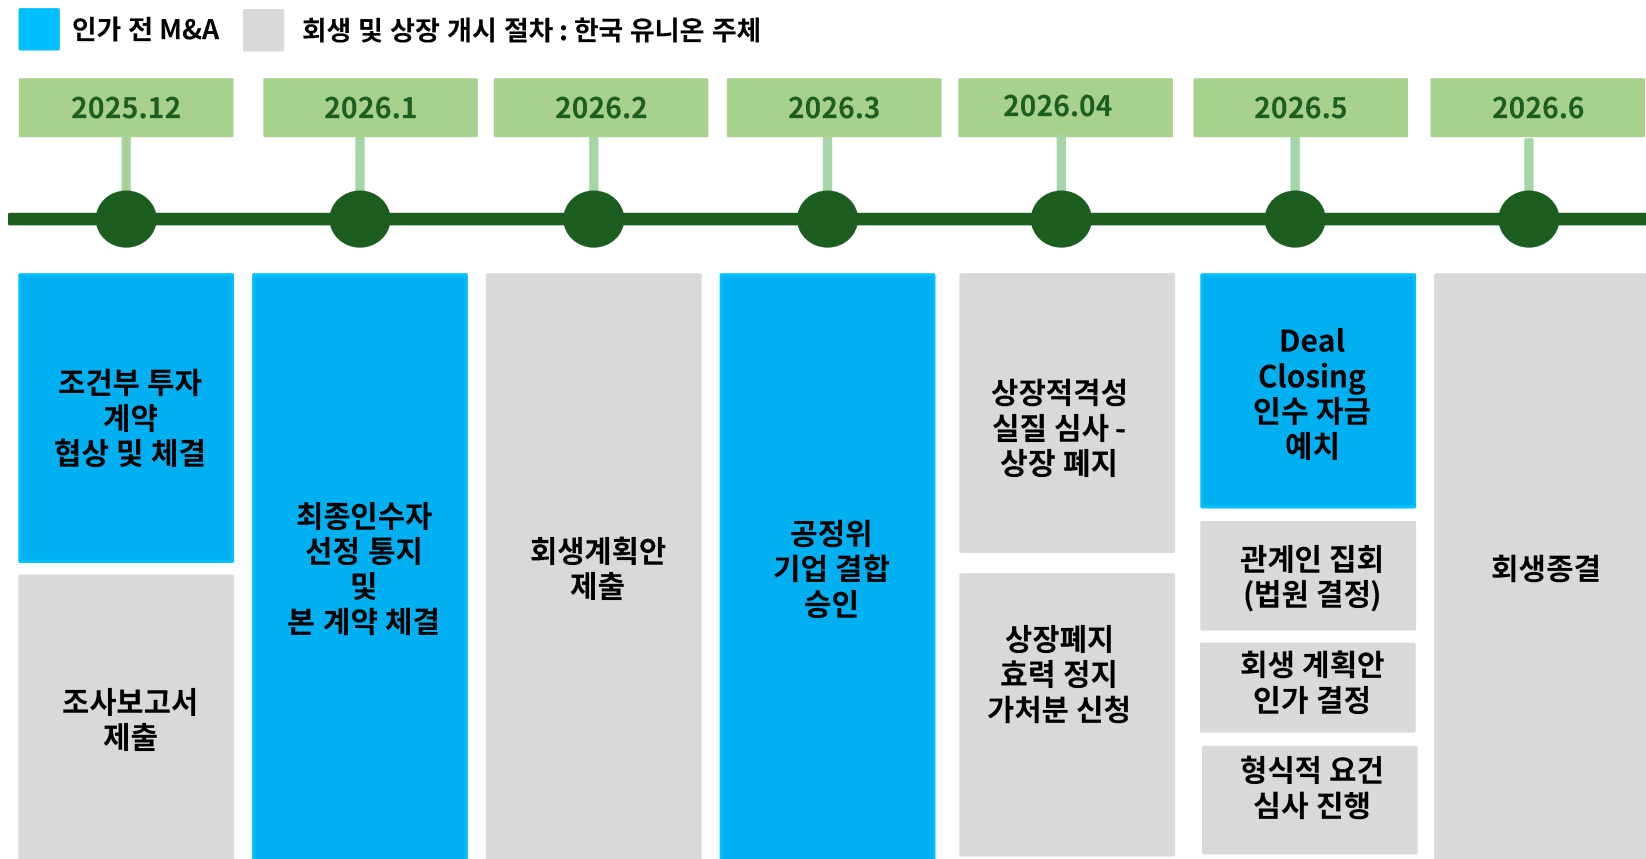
인가 전 M&A
회생 및 상장 개시 절차 : 한국 유니온 주체

2025.12
2026.1
2026.2
2026.3
2026.04
2026.5
2026.6

조건부 투자 계약 협상 및 체결

조사보고서 제출

최종인수자 선정 통지 및 본 계약 체결

회생계획안 제출

공정위 기업 결합 승인

상장적격성 실질 심사 - 상장 폐지

상장폐지 효력 정지 가처분 신청

Deal Closing 인수 자금 예치

관계인 집회 (법원 결정)

회생 계획안 인가 결정

형식적 요건 심사 진행

회생종결